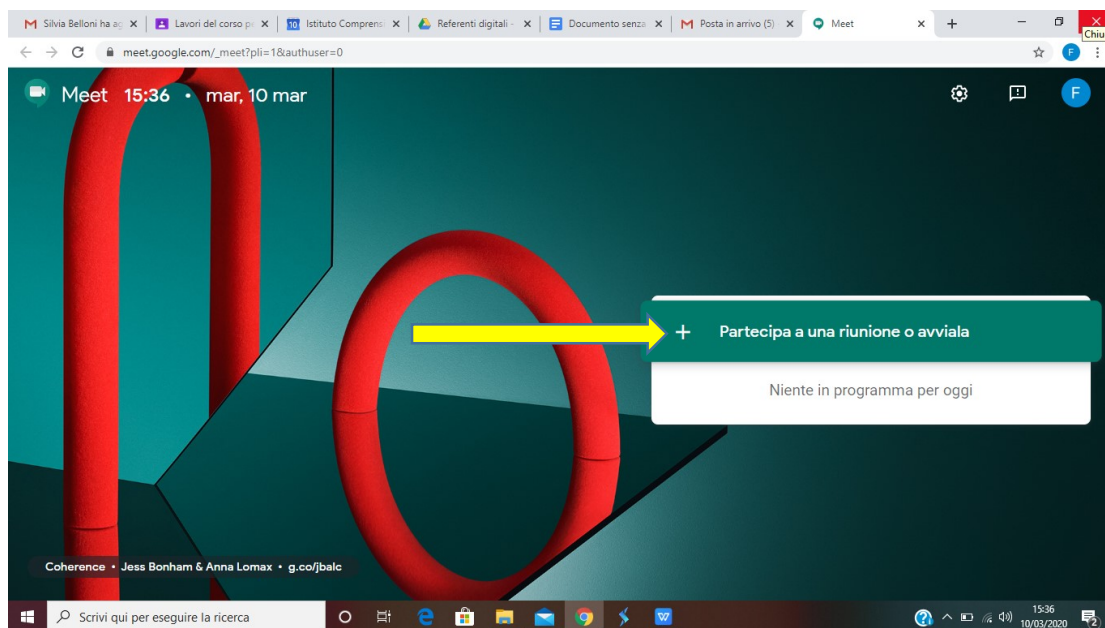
Silvia Belloni ha ag ×
Lavori del corso p ×
10 Istituto Comprens ×
Referenti digitali ×
Documento senza ×
Posta in arrivo (5) ×
Meet ×
+
Chiu

meet.google.com/_meet?pli=1&authuser=0

F

Meet 15:36 • mar, 10 mar

F

+ Partecipa a una riunione o avviala

Niente in programma per oggi

Coherence • Jess Bonham & Anna Lomax • g.co/jbalc

Scrivi qui per eseguire la ricerca

15:36
10/03/2020
2